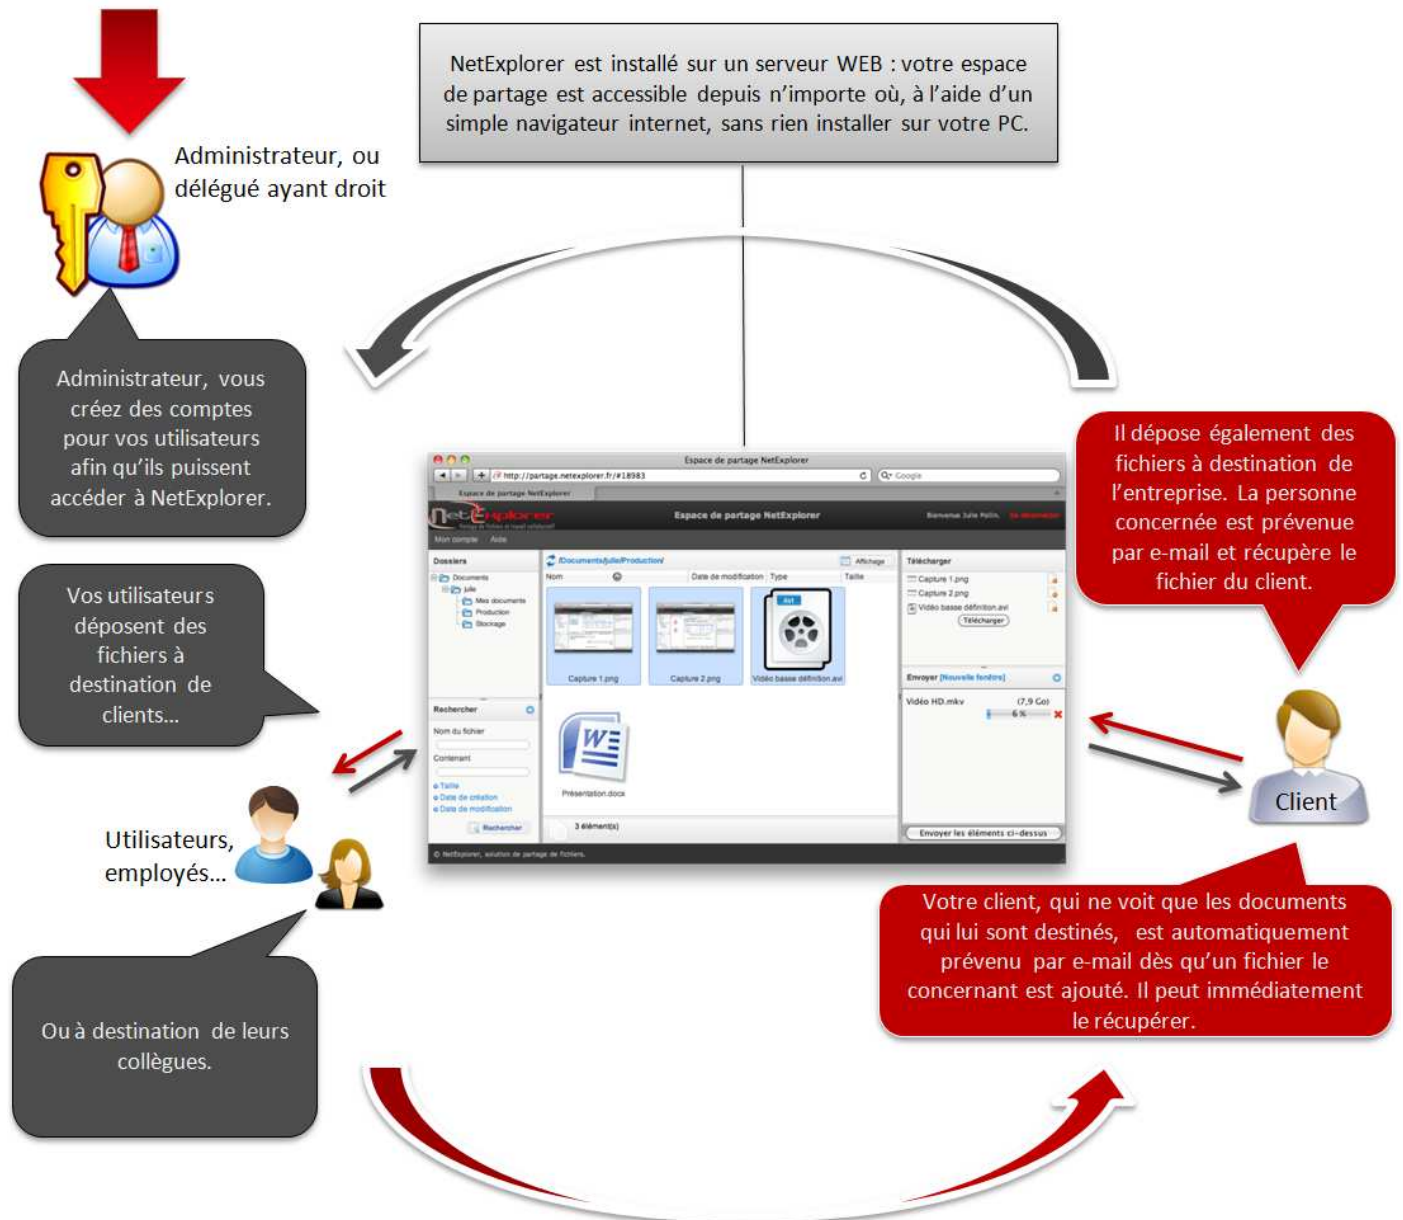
NetExplorer est installé sur un serveur WEB : votre espace de partage est accessible depuis n'importe où, à l'aide d'un simple navigateur internet, sans rien installer sur votre PC.

Administrateur, ou délégué ayant droit

Administrateur, vous créez des comptes pour vos utilisateurs afin qu'ils puissent accéder à NetExplorer.

Vos utilisateurs déposent des fichiers à destination de clients…

Utilisateurs, employés…

Ou à destination de leurs collègues.

Il dépose également des fichiers à destination de l'entreprise. La personne concernée est prévenue par e-mail et récupère le fichier du client.

Client

Votre client, qui ne voit que les documents qui lui sont destinés, est automatiquement prévenu par e-mail dès qu'un fichier le concernant est ajouté. Il peut immédiatement le récupérer.

Espace de partage NetExplorer
http://partage.netexplorer.fr/#18983
Espace de partage NetExplorer
Espace de partage NetExplorer
Mon compte Aide
Dossiers
Documents
Julie
Mes documents
Production
Stockage
/Documents/Julie/Production/
Affichage
Nom
Date de modification
Type
Taille
Capture 1.png
Capture 2.png
Vidéo basse définition.avi
Présentation.docx
3 élément(s)
Rechercher
Nom du fichier
Contenant
Taille
Date de création
Date de modification
Rechercher
Télécharger
Capture 1.png
Capture 2.png
Vidéo basse définition.avi
Télécharger
Envoyer [Nouvelle fenêtre]
Vidéo HD.mkv
(7,9 Go)
6 %
Envoyer les éléments ci-dessus
© NetExplorer, solution de partage de fichiers.